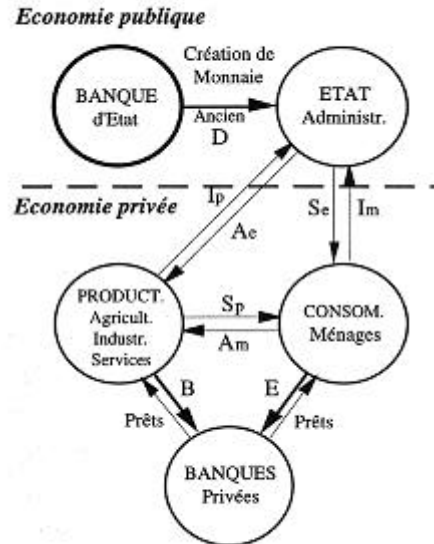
Economie publique

Création de Monnaie

BANQUE d'Etat

Ancien D

ETAT Administr.

Economie privée

Ip

Ae

Se

Im

PRODUCT. Agricult. Industr. Services

Sp

Am

CONSOM. Ménages

B

E

Prêts

Prêts

BANQUES Privées